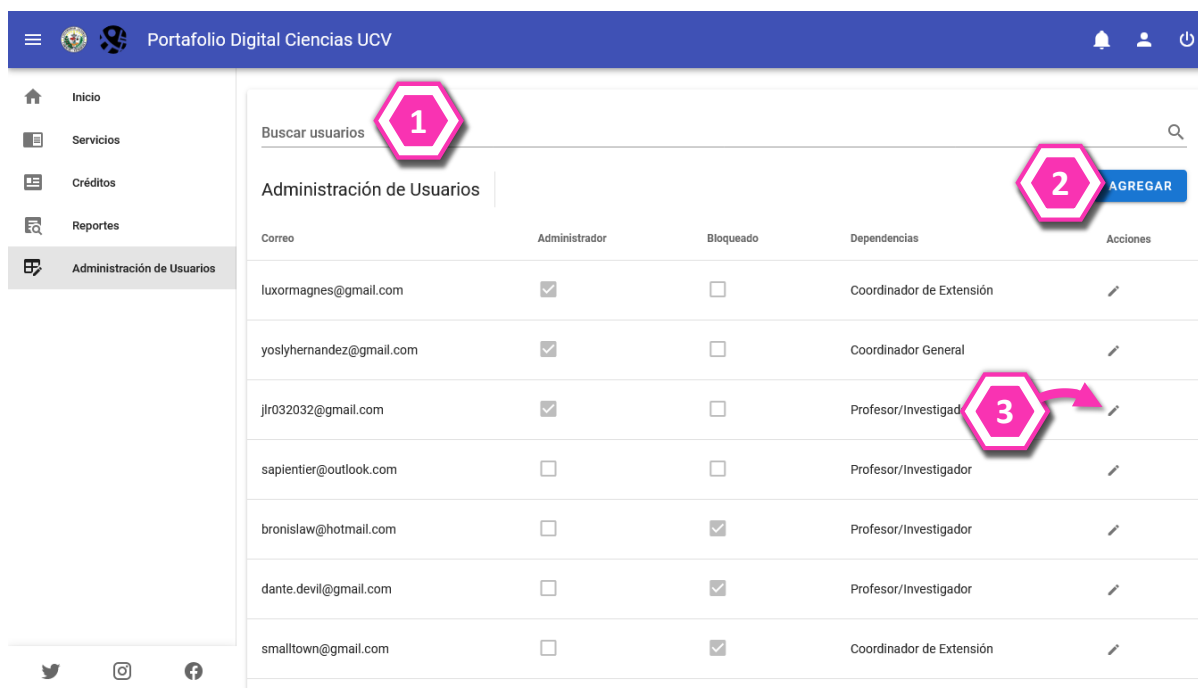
Portafolio Digital Ciencias UCV

Inicio
Servicios
Créditos
Reportes
Administración de Usuarios

Buscar usuarios

1

Administración de Usuarios

2

AGREGAR

| Correo | Administrador | Bloqueado | Dependencias | Acciones |
|---|---|---|---|---|
| luxormagnes@gmail.com | ☑ | ☐ | Coordinador de Extensión | |
| yoslyhernandez@gmail.com | ☑ | ☐ | Coordinador General | |
| jlr032032@gmail.com | ☑ | ☐ | Profesor/Investigad | |
| sapientier@outlook.com | ☐ | ☐ | Profesor/Investigador | |
| bronislaw@hotmail.com | ☐ | ☑ | Profesor/Investigador | |
| dante.devil@gmail.com | ☐ | ☑ | Profesor/Investigador | |
| smalltown@gmail.com | ☐ | ☑ | Coordinador de Extensión | |

3